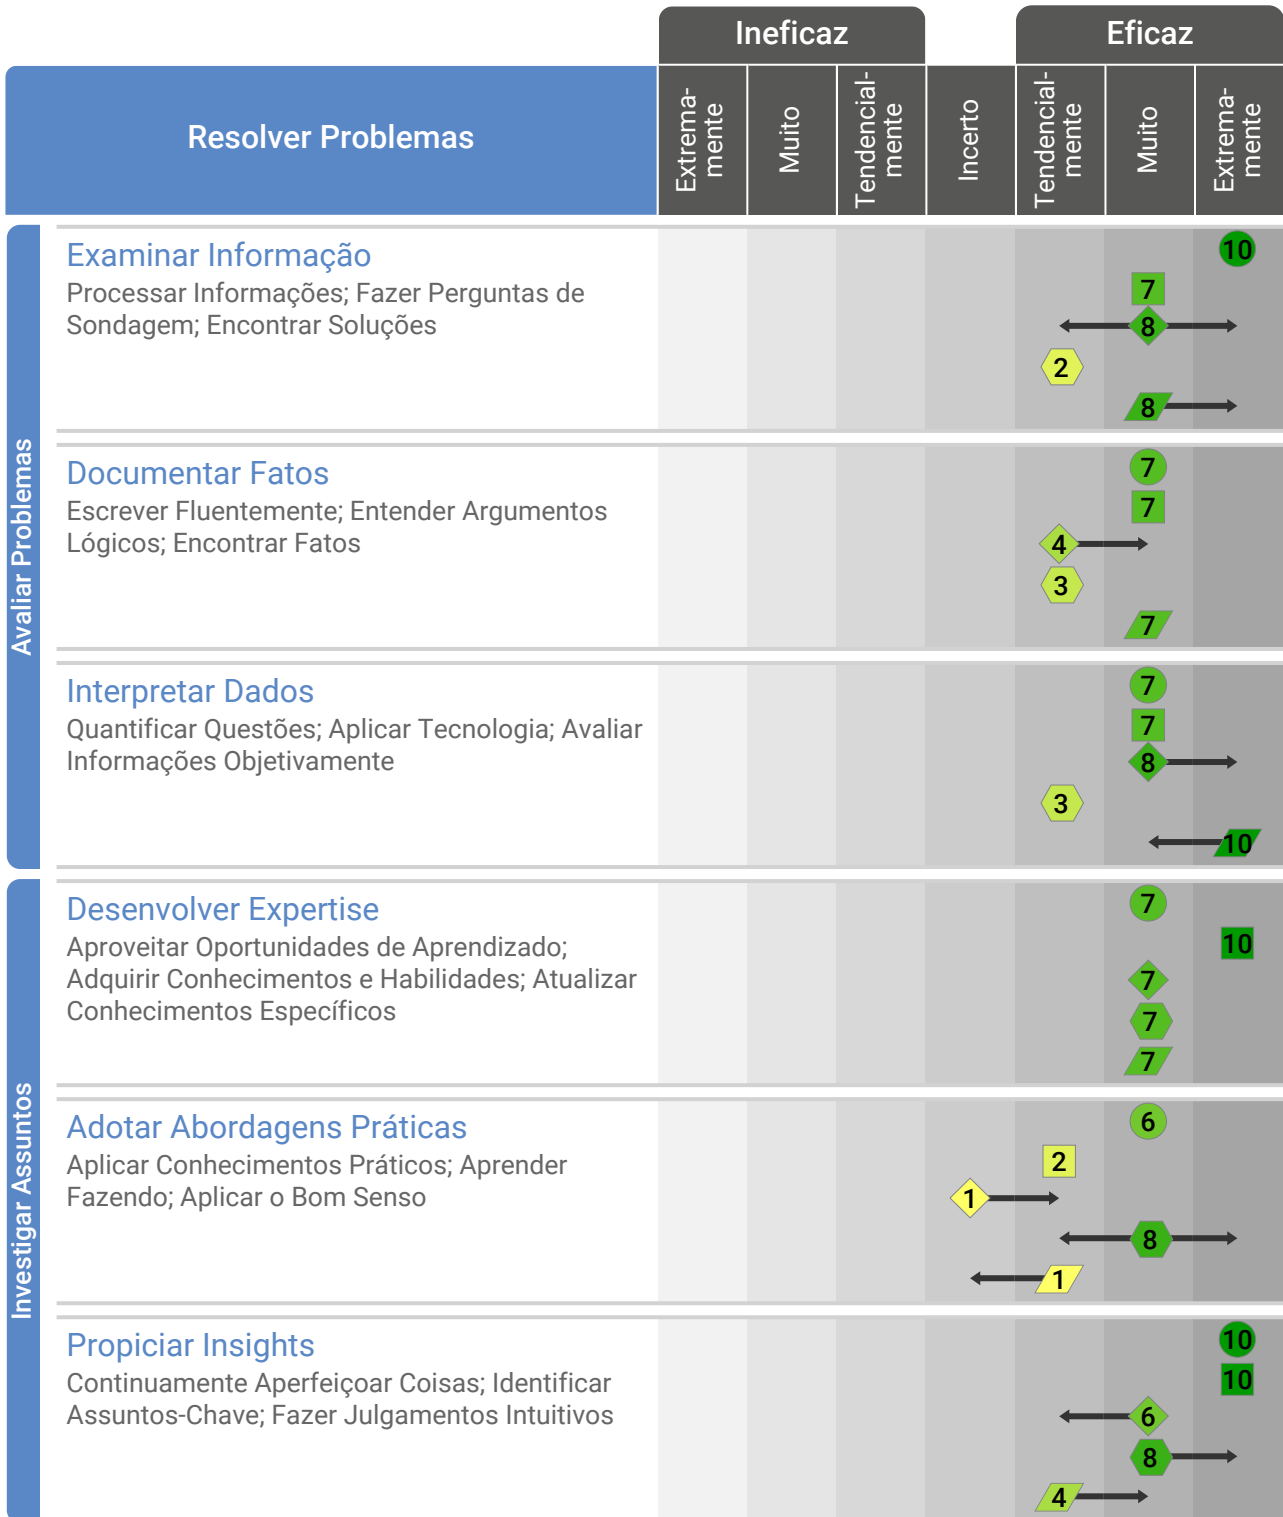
Ineficaz

Eficaz

Resolver Problemas

| Extrema-mente | Muito | Tendencial-mente | Incerto | Tendencial-mente | Muito | Extrema-mente |
|---|---|---|---|---|---|---|

Avaliar Problemas

Examinar Informação
Processar Informações; Fazer Perguntas de Sondagem; Encontrar Soluções

10
7
8
2
8

Documentar Fatos
Escrever Fluentemente; Entender Argumentos Lógicos; Encontrar Fatos

7
7
4
3
7

Interpretar Dados
Quantificar Questões; Aplicar Tecnologia; Avaliar Informações Objetivamente

7
7
8
3
10

Investigar Assuntos

Desenvolver Expertise
Aproveitar Oportunidades de Aprendizado; Adquirir Conhecimentos e Habilidades; Atualizar Conhecimentos Específicos

7
10
7
7
7

Adotar Abordagens Práticas
Aplicar Conhecimentos Práticos; Aprender Fazendo; Aplicar o Bom Senso

6
2
1
8
1

Propiciar Insights
Continuamente Aperfeiçoar Coisas; Identificar Assuntos-Chave; Fazer Julgamentos Intuitivos

10
10
6
8
4